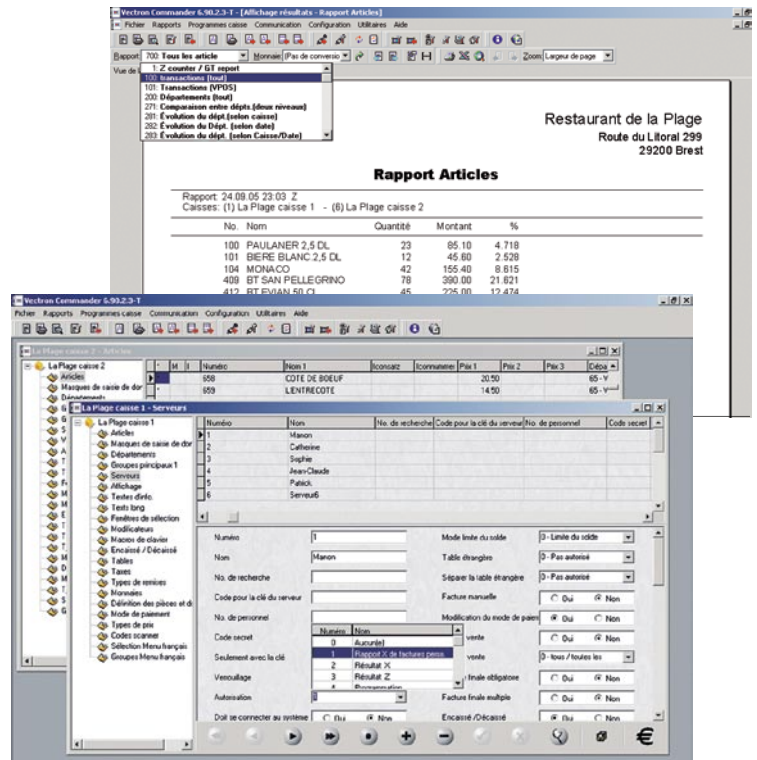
Vectron Commander 6.90.2.3-T - [Affichage résultats - Rapport Articles]

Fichier Rapports Programmes caisse Communication Configuration Utilitaires Aide

Rapport 700: Tous les article Monnaie (Pas de conversio Zoom Largeur de page

Vue de

1: Z counter / GT report
100: transactions (tout)
101: Transactions (VPOS)
200: Départements (tout)
271: Comparaison entre dépts.(deux niveaux)
281: Évolution du dépt.(selon caisse)
282: Évolution du Dépt. (selon date)
283: Évolution du dépt. (selon Caisse/Date)

Restaurant de la Plage
Route du Litoral 299
29200 Brest

Rapport Articles

Rapport: 24.09.05 23:03 Z
Caisses: (1) La Plage caisse 1 - (6) La Plage caisse 2

| No. | Nom | Quantité | Montant | % |
|---|---|---|---|---|
| 100 | PAULANER 2,5 DL | 23 | 85.10 | 4.718 |
| 101 | BIERE BLANC 2,5 DL | 12 | 45.60 | 2.528 |
| 104 | MONACO | 42 | 155.40 | 8.615 |
| 409 | BT SAN PELLEGRINO | 78 | 390.00 | 21.621 |
| 412 | BT EVIAN 50 CL | 45 | 225.00 | 12.474 |

Vectron Commander 6.90.2.3-T

Fichier Rapports Programmes caisse Communication Configuration Utilitaires Aide

La Plage caisse 2 - Articles

La Plage caisse 2
Articles
Marques de saisie de dor
Départements

| M | I | Numéro | Nom 1 | Iconsaiz | Iconnumme | Prix 1 | Prix 2 | Prix 3 | Dépa |
|---|---|---|---|---|---|---|---|---|---|
| | | 658 | COTE DE BOEUF | | | | 20.50 | | 65 - V |
| | | 659 | L'ENTRECOTE | | | | 14.50 | | 65 - V |

La Plage caisse 1 - Serveurs

La Plage caisse 1
Articles
Marques de saisie de dor
Départements
Groupes principaux 1
Serveurs
Affichage
Textes d'info
Texts long
Fenêtres de sélection
Modificateurs
Macros de clavier
Encaissé / Décaissé
Tables
Taxes
Types de remises
Monnaies
Définition des pièces et d
Mode de paiement
Types de prix
Codes scanner
Sélection Menu français
Groupes Menu français

| Numéro | Nom | No. de recherche | Code pour la clé du serveur | No. de personnel | Code secret |
|---|---|---|---|---|---|
| 1 | Manon | | | | |
| 2 | Catherine | | | | |
| 3 | Sophie | | | | |
| 4 | Jean-Claude | | | | |
| 5 | Patrick | | | | |
| 6 | Serveur6 | | | | |

Numéro 1
Nom Manon
No. de recherche
Code pour la clé du serveur
No. de personnel
Code secret
Seulement avec la clé
Verrouillage
Autorisation
Doit se connecter au système Oui Non

| Numéro | Nom |
|---|---|
| 0 | Aucun(e) |
| 1 | Rapport X de factures pers |
| 2 | Résultat X |
| 3 | Résultat Z |

Mode limite du solde 0 - Limite du solde
Table étrangère 0 - Pas autorisé
Séparer la table étrangère 0 - Pas autorisé
Facture manuelle Oui Non
Modification du mode de paie Oui Non
vente Oui Non
vente 0 - tous / toutes les
finale obligatoire Oui Non
Facture finale multiple Oui Non
Encaissé /Décaissé Oui Non